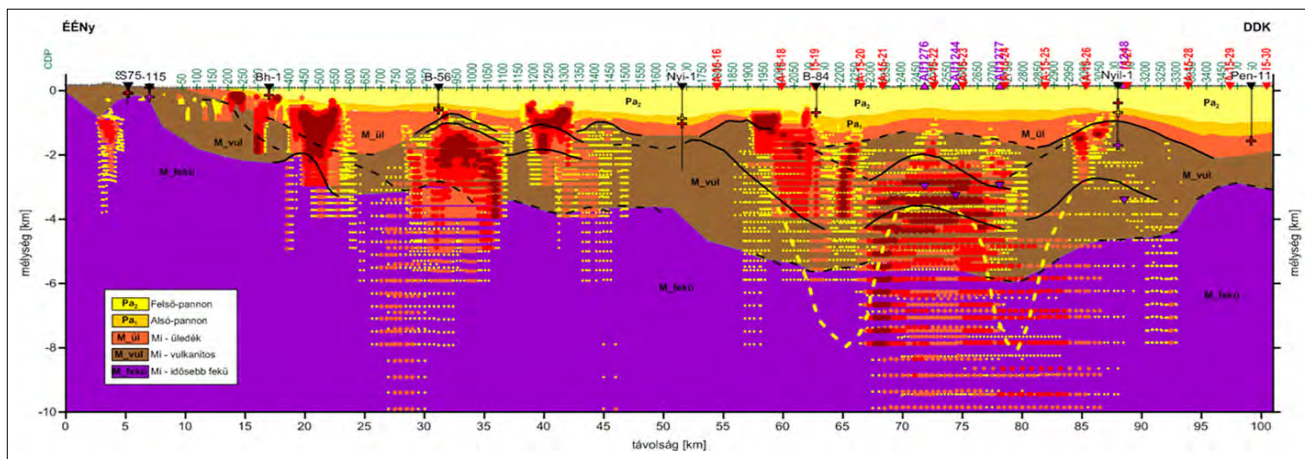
ÉÉNy

DDK

CDP

SS75-115

Bh-1

B-56

Nyi-1

B-84

Nyi-1

Pen-11

50 100 150 200 250 300 350 400 450 500 550 600 650 700 750 800 850 900 950 1000 1050 1100 1150 1200 1250 1300 1350 1400 1450 1500 1550 1600 1650 1700 1750 1800 1850 1900 1950 2000 2050 2100 2150 2200 2250 2300 2350 2400 2450 2500 2550 2600 2650 2700 2750 2800 2850 2900 2950 3000 3050 3100 3150 3200 3250 3300 3350 3400 3450 3500

$Pa_2$

$Pa_2$

$Pa_2$

$Pa_1$

M_vul

M_ül

M_ül

M_fekü

M_vul

M_ül

M_vul

M_fekü

M_fekü

0

-2

-4

-6

-8

-10

mélység [km]

$Pa_2$ Felső-pannon

$Pa_1$ Alsó-pannon

M_ül Mi - üledék

M_vul Mi - vulkanitos

M_fekü Mi - idősebb fekü

0 5 10 15 20 25 30 35 40 45 50 55 60 65 70 75 80 85 90 95 100

távolság [km]